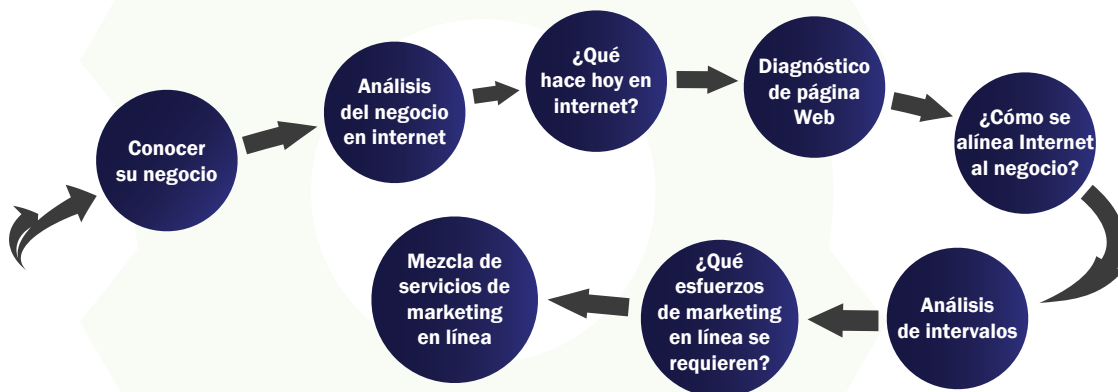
Conocer su negocio

Análisis del negocio en internet

¿Qué hace hoy en internet?

Diagnóstico de página Web

¿Cómo se alínea Internet al negocio?

Análisis de intervalos

¿Qué esfuerzos de marketing en línea se requieren?

Mezcla de servicios de marketing en línea